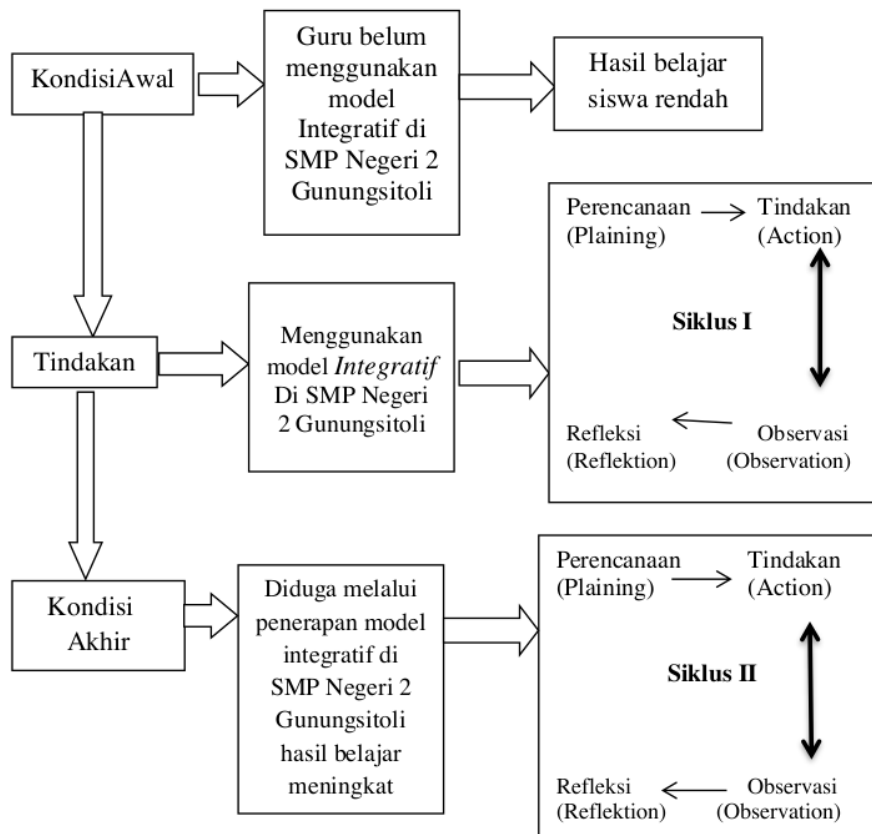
KondisiAwal

Guru belum menggunakan model Integratif di SMP Negeri 2 Gunungsitoli

Hasil belajar siswa rendah

Perencanaan (Plaining)

Tindakan (Action)

Siklus I

Refleksi (Reflektion)

Observasi (Observation)

Tindakan

Menggunakan model *Integratif* Di SMP Negeri 2 Gunungsitoli

Kondisi Akhir

Diduga melalui penerapan model integratif di SMP Negeri 2 Gunungsitoli hasil belajar meningkat

Perencanaan (Plaining)

Tindakan (Action)

Siklus II

Refleksi (Reflektion)

Observasi (Observation)